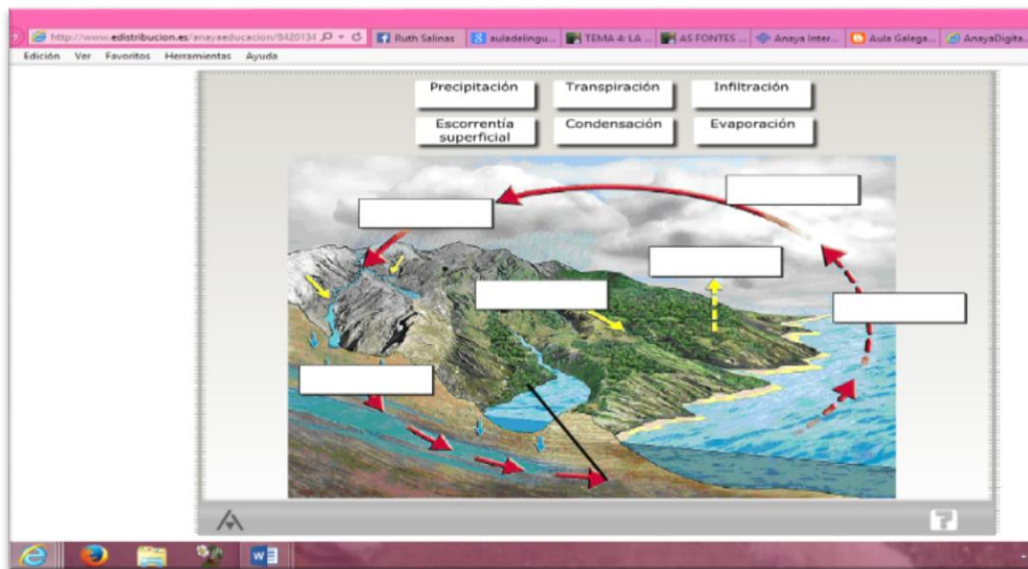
http://www.edistribucion.es/anayaeducacion/8420134 Ruth Salinas auladelingu... TEMA 4: LA ... AS FONTES ... Anaya Inter... Aula Galega... AnayaDigita...

Edición Ver Favoritos Herramientas Ayuda

Precipitación
Transpiración
Infiltración
Escorrentía superficial
Condensación
Evaporación